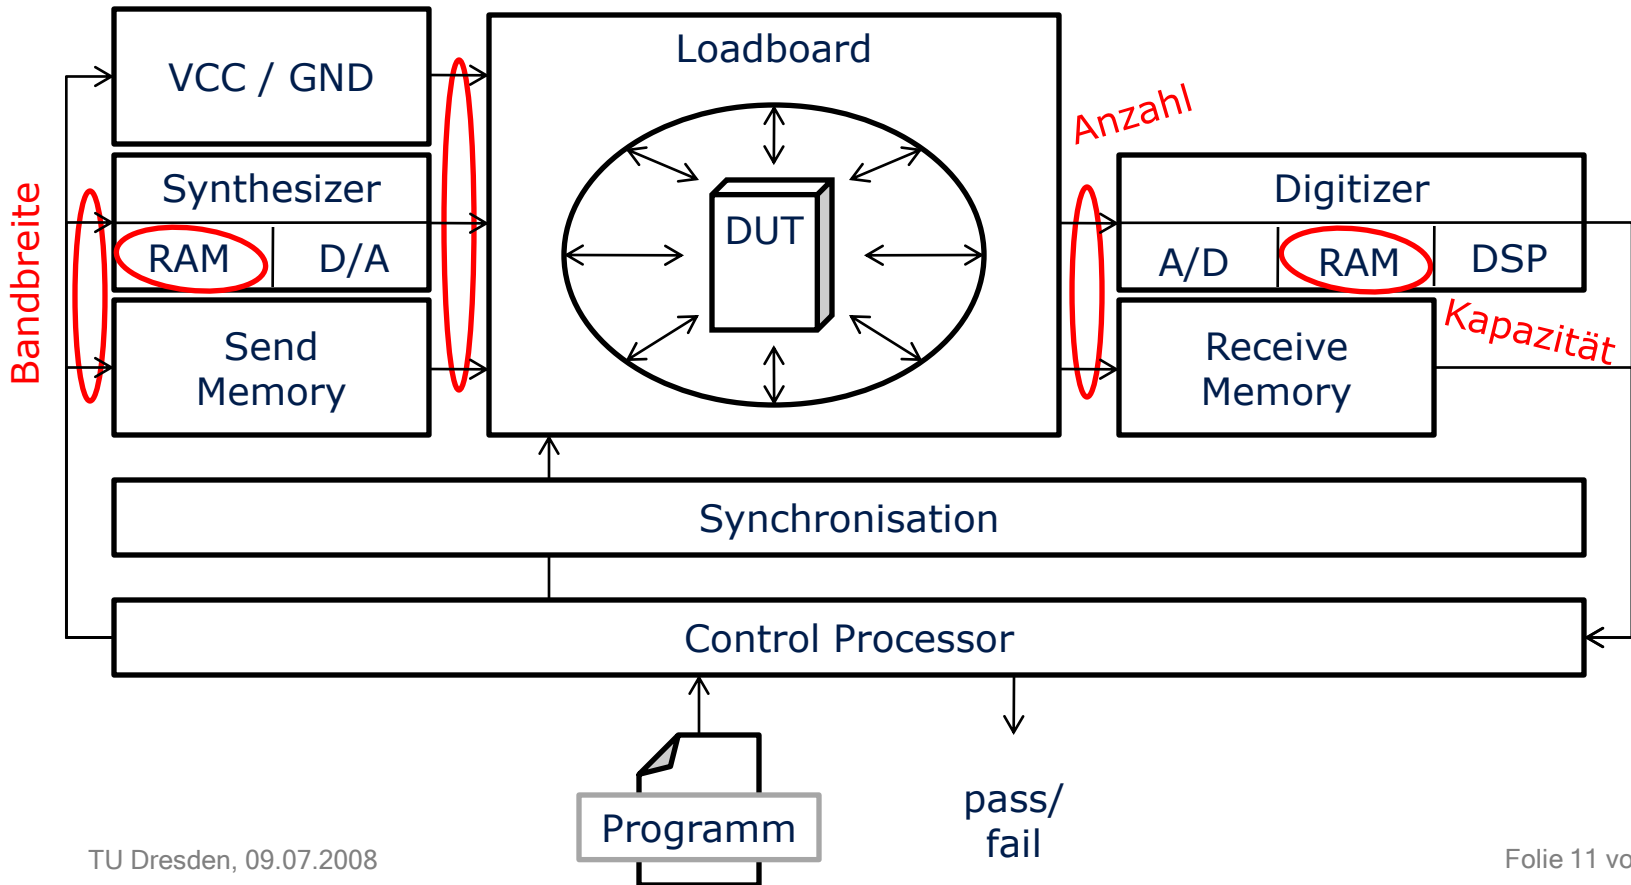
VCC / GND

Loadboard

Anzahl

Synthesizer

RAM

D/A

Digitizer

A/D

RAM

DSP

DUT

Bandbreite

Send Memory

Kapazität

Receive Memory

Synchronisation

Control Processor

Programm

pass/ fail

TU Dresden, 09.07.2008

Folie 11 vo